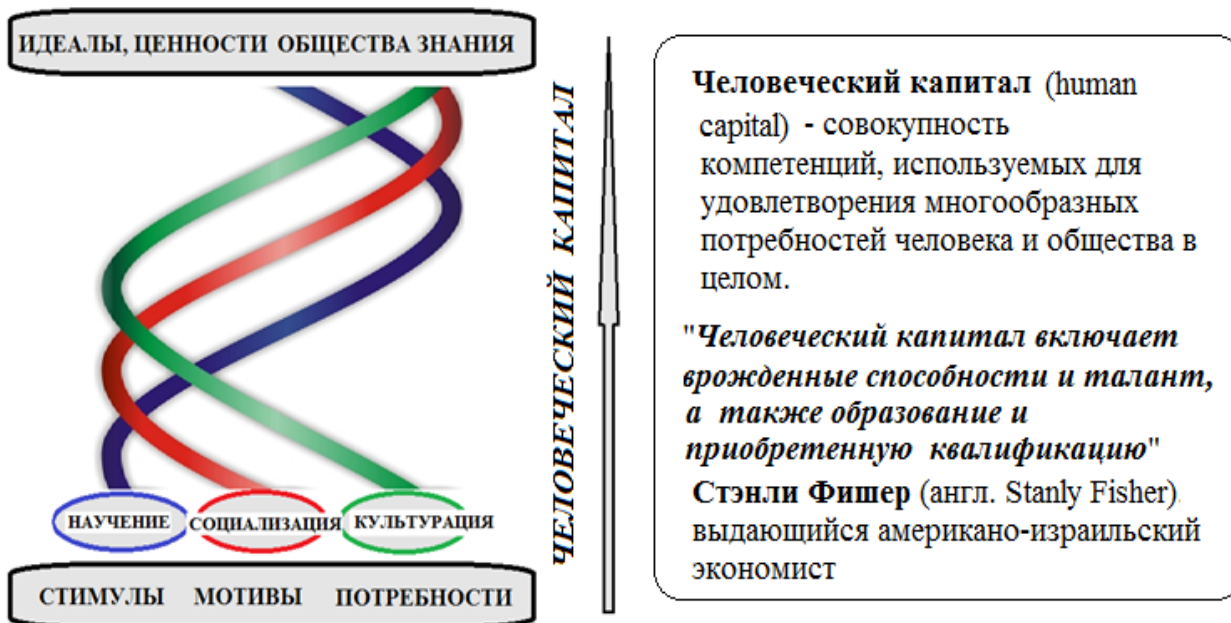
ИДЕАЛЫ, ЦЕННОСТИ ОБЩЕСТВА ЗНАНИЯ

НАУЧЕНИЕ СОЦИАЛИЗАЦИЯ КУЛЬТУРАЦИЯ

СТИМУЛЫ МОТИВЫ ПОТРЕБНОСТИ

ЧЕЛОВЕЧЕСКИЙ КАПИТАЛ

**Человеческий капитал** (human capital) - совокупность компетенций, используемых для удовлетворения многообразных потребностей человека и общества в целом.

"*Человеческий капитал включает врожденные способности и талант, а также образование и приобретенную квалификацию*"

**Стэнли Фишер** (англ. Stanly Fisher). выдающийся американо-израильский экономист